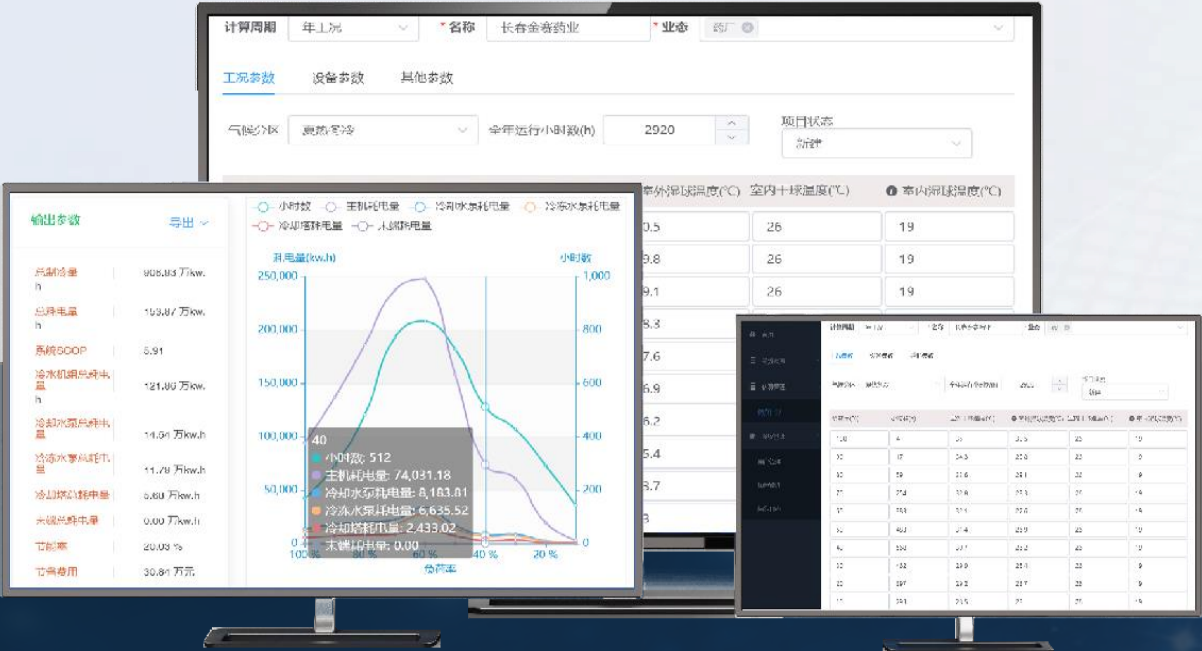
计算周期 年工况 *名称 长春金赛药业 *业态 药厂

工况参数 设备参数 其他参数

气候分区 严寒C区 全年运行小时数(h) 2920 项目状态 新建

室外湿球温度(℃) 室内干球温度(℃) 室内湿球温度(℃)

| | | |
|---|---|---|
| 0.5 | 26 | 19 |
| 9.8 | 26 | 19 |
| 9.1 | 26 | 19 |
| 8.3 | | |
| 7.6 | | |
| 6.9 | | |
| 6.2 | | |
| 5.4 | | |
| 6.7 | | |

输出参数 导出

| | |
|---|---|
| 总制冷量 | 908.83 万kw.h |
| 总耗电量 | 153.87 万kw.h |
| 系统SCOP | 5.91 |
| 冷水机组总耗电量 | 121.80 万kw.h |
| 冷却水泵总耗电量 | 14.54 万kw.h |
| 冷冻水泵总耗电量 | 11.78 万kw.h |
| 冷却塔总耗电量 | 5.80 万kw.h |
| 末端总耗电量 | 0.00 万kw.h |
| 节能率 | 20.03 % |
| 节省费用 | 30.81 万元 |

小时数 主机耗电量 冷却水泵耗电量 冷冻水泵耗电量 冷却塔耗电量 末端耗电量

耗电量(kw.h) 小时数

250,000 200,000 150,000 100,000 50,000 0

1,000 800 600 400 200 0

100 % 80 % 60 % 40 % 20 %

负荷率

40
小时数: 512
主机耗电量: 74,031.18
冷却水泵耗电量: 8,183.81
冷冻水泵耗电量: 6,635.52
冷却塔耗电量: 2,433.02
末端耗电量: 0.00